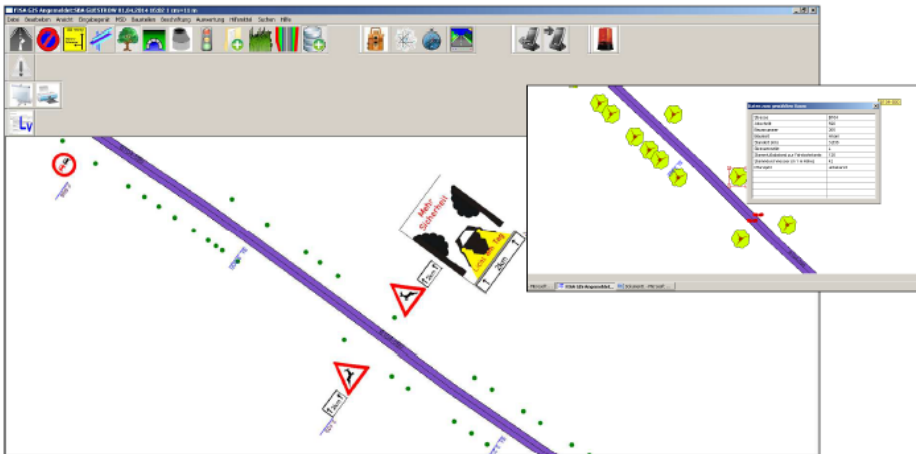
FISA GIS Angemeldet:SBA GÜSTROW 01.04.2014 10:02 1 cm=11 m

Datei Bearbeiten Ansicht Eingabeprofil MSD Bauteilen Beschriftung Auswertung Hilfsmittel Suchen Hilfe

Mehr Sicherheit

2 km

Daten zum gewählten Baum

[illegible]